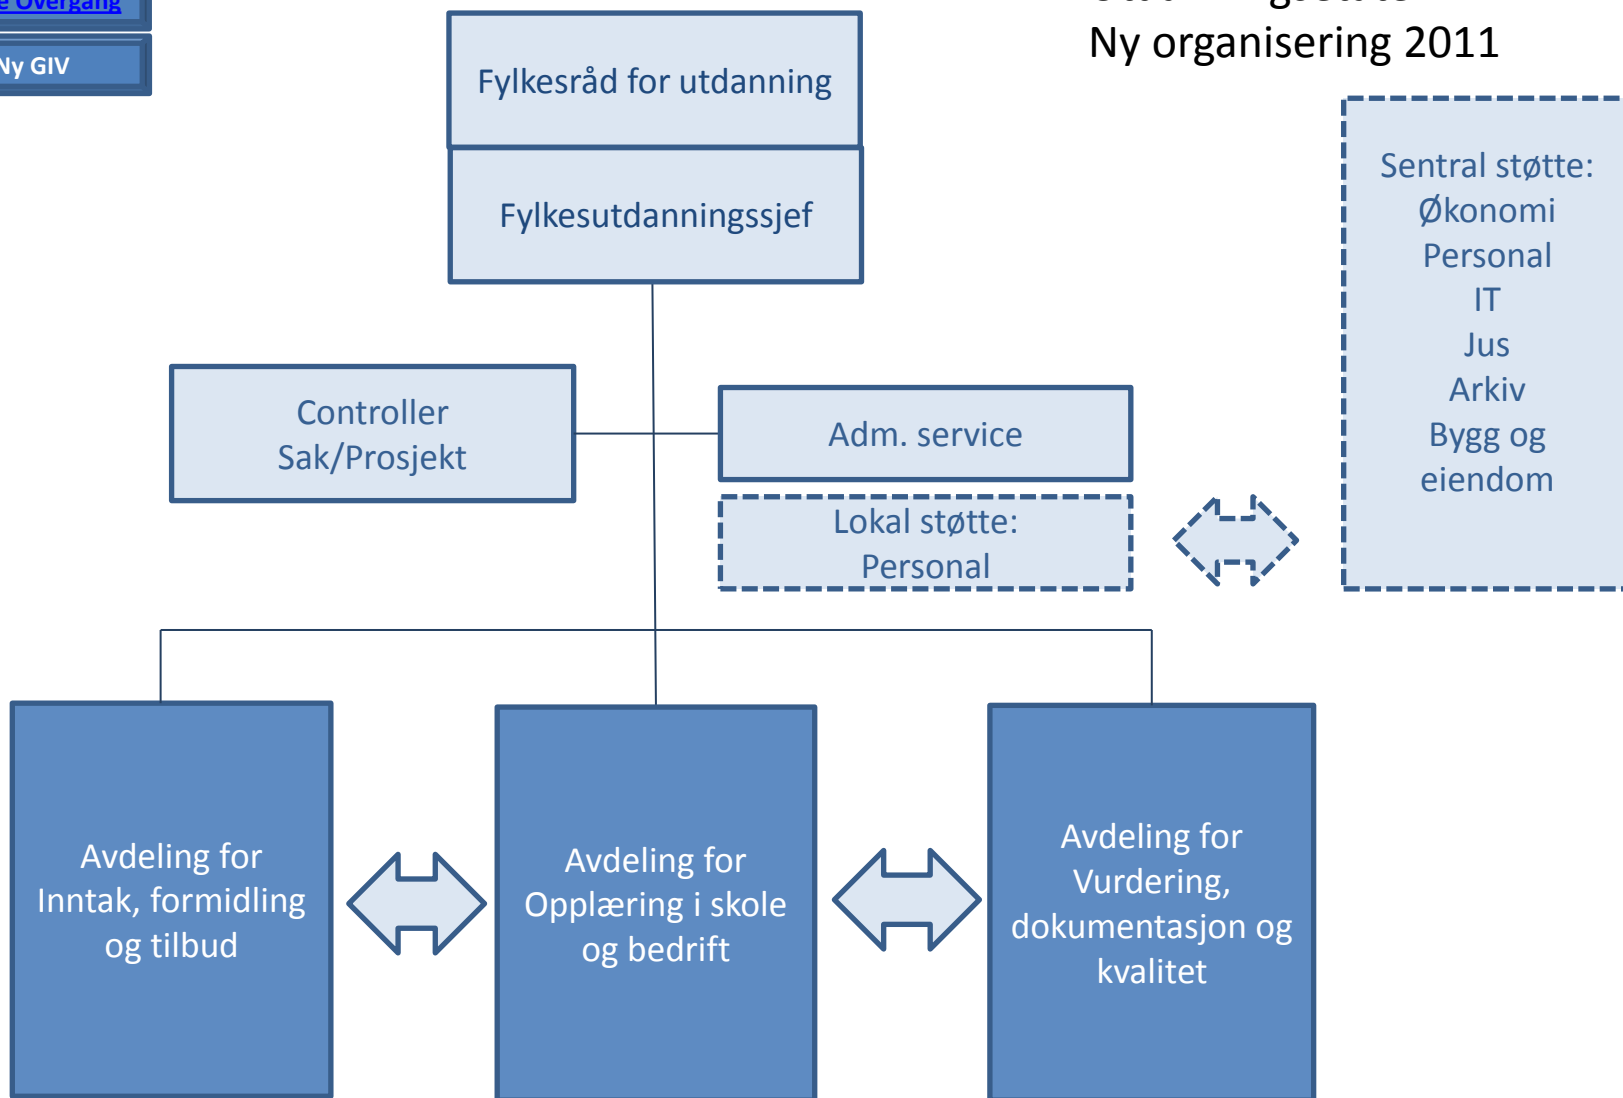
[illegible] Overgang

Ny GIV

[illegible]

Ny organisering 2011

Fylkesråd for utdanning

Fylkesutdanningssjef

Sentral støtte:
Økonomi
Personal
IT
Jus
Arkiv
Bygg og eiendom

Controller
Sak/Prosjekt

Adm. service

Lokal støtte:
Personal

Avdeling for Inntak, formidling og tilbud

Avdeling for Opplæring i skole og bedrift

Avdeling for Vurdering, dokumentasjon og kvalitet